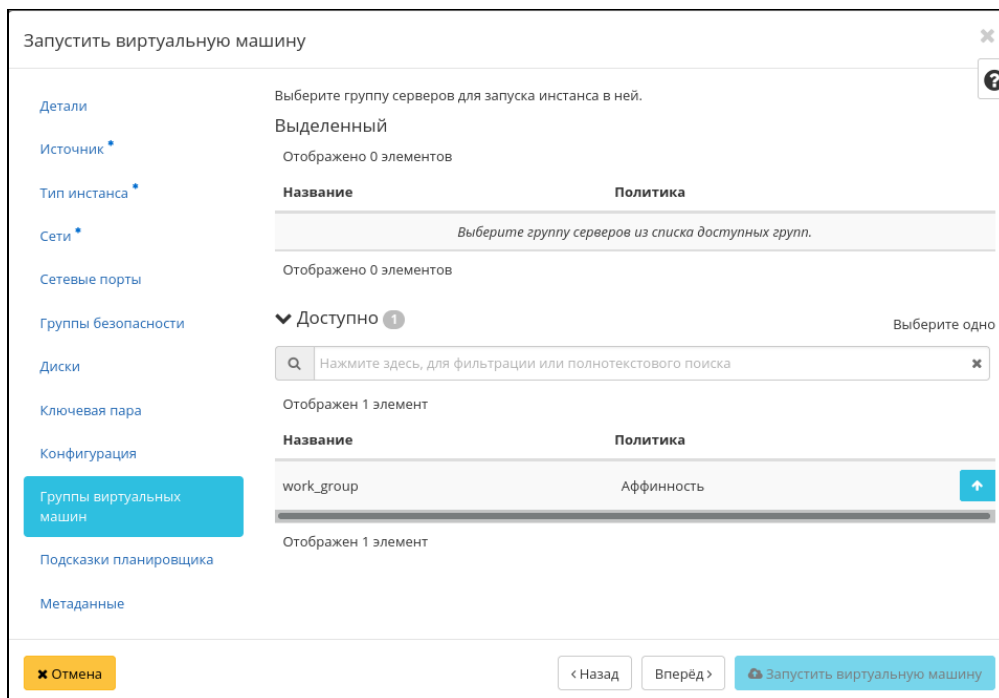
Запустить виртуальную машину

Детали

Источник *

Тип инстанса *

Сети *

Сетевые порты

Группы безопасности

Диски

Ключевая пара

Конфигурация

Группы виртуальных машин

Подсказки планировщика

Метаданные

Выберите группу серверов для запуска инстанса в ней.

Выделенный

Отображено 0 элементов

| Название | Политика |
|---|---|
| Выберите группу серверов из списка доступных групп. | |

Отображено 0 элементов

Доступно 1

Выберите одно

Нажмите здесь, для фильтрации или полнотекстового поиска

Отображен 1 элемент

| Название | Политика |
|---|---|
| work_group | Аффинность |

Отображен 1 элемент

Отмена

‹Назад

Вперёд›

Запустить виртуальную машину